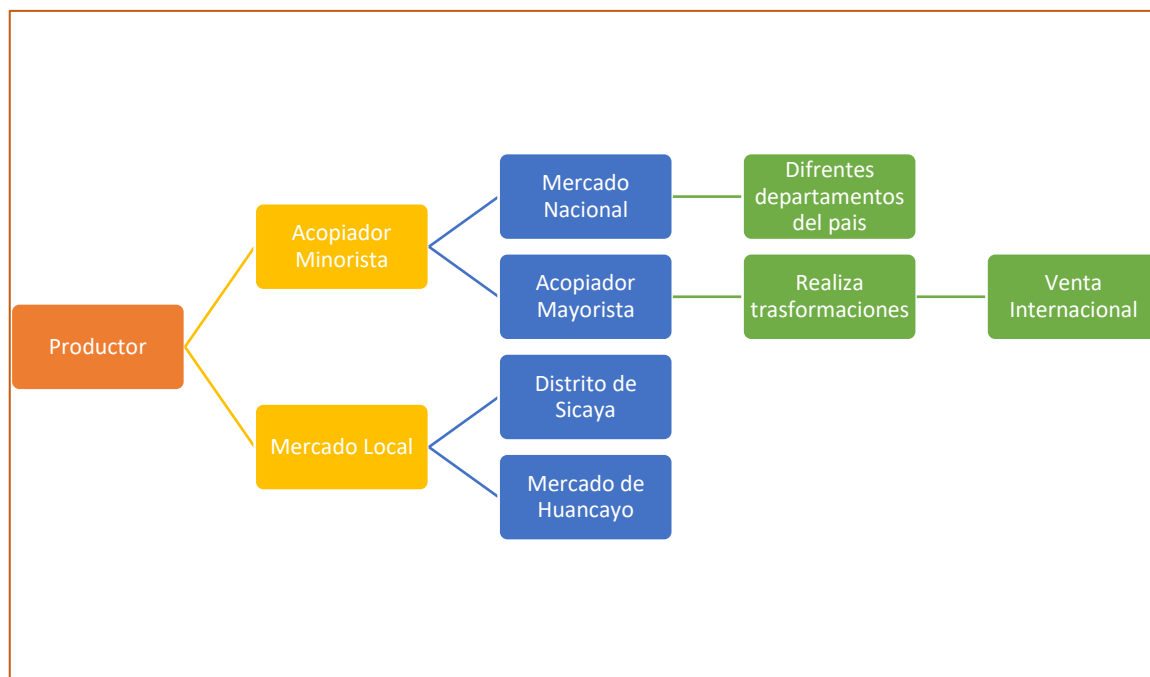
Productor

Acopiador Minorista

Mercado Local

Mercado Nacional

Acopiador Mayorista

Distrito de Sicaya

Mercado de Huancayo

Difrentes departamentos del pais

Realiza trasformaciones

Venta Internacional